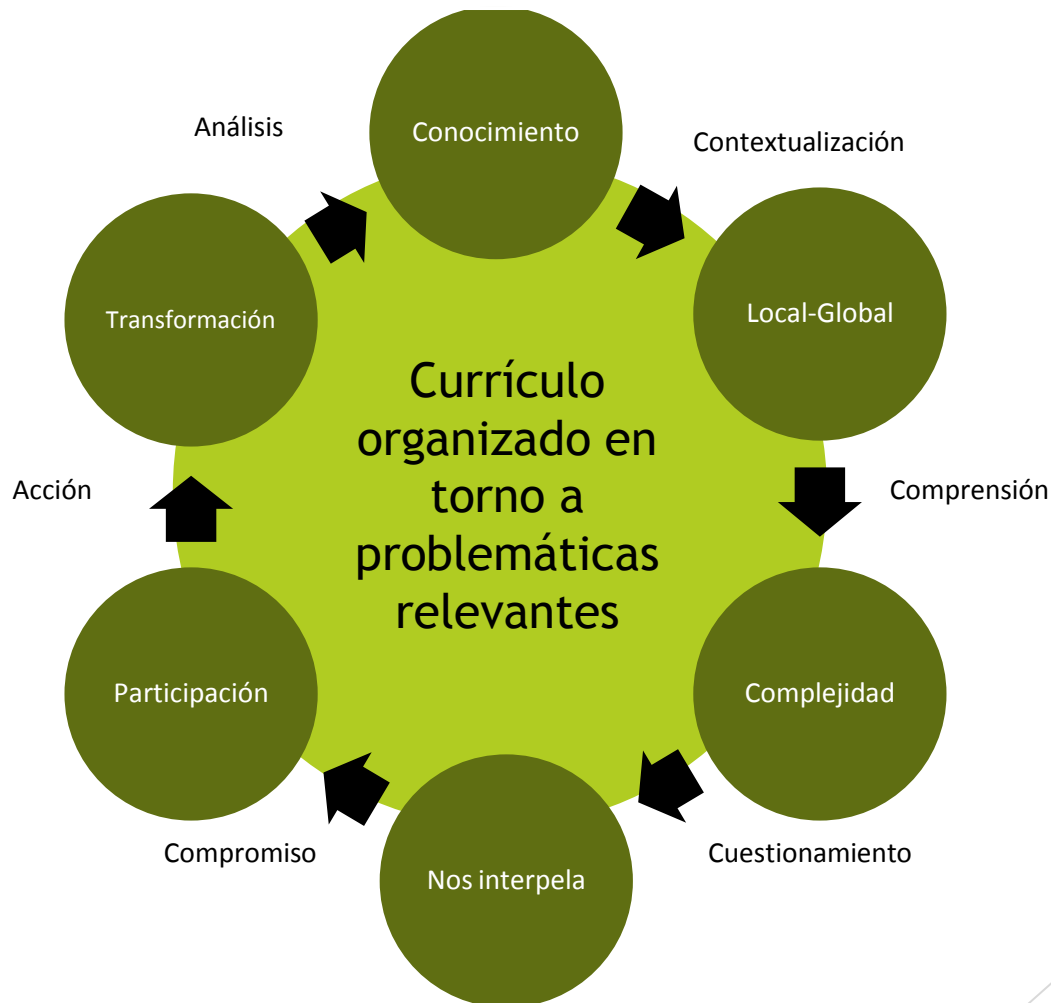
Análisis

Conocimiento

Contextualización

Transformación

Local-Global

Currículo organizado en torno a problemáticas relevantes

Acción

Comprensión

Participación

Complejidad

Compromiso

Nos interpela

Cuestionamiento